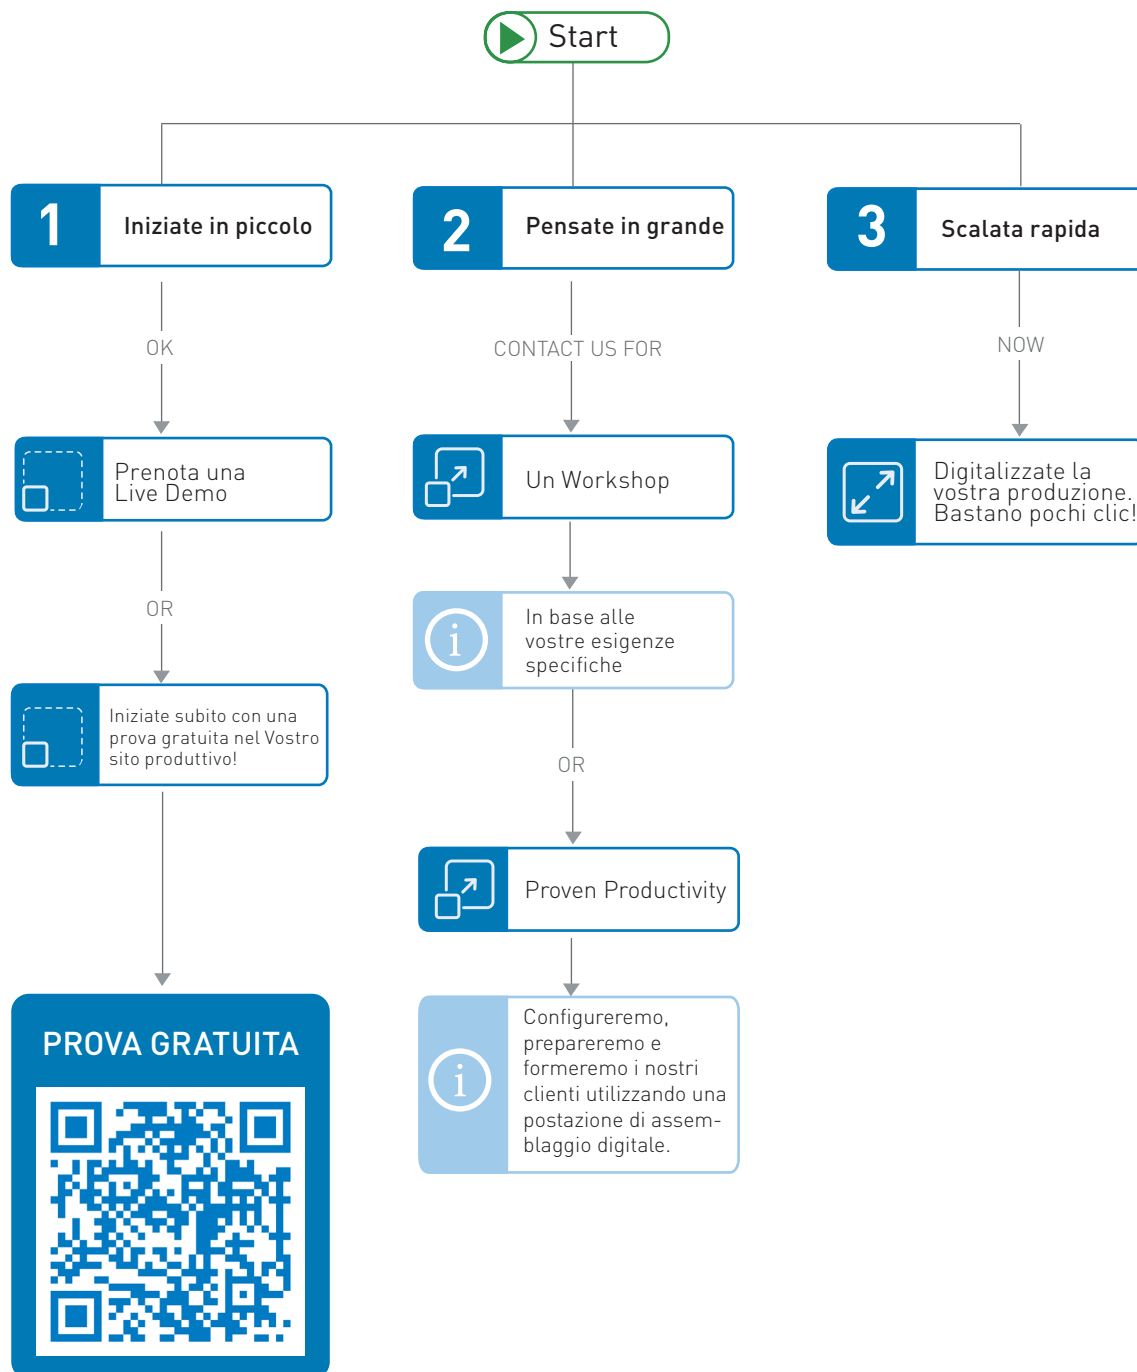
Start

1 Iniziate in piccolo

OK

Prenota una Live Demo

OR

Iniziate subito con una prova gratuita nel Vostro sito produttivo!

PROVA GRATUITA

2 Pensate in grande

CONTACT US FOR

Un Workshop

In base alle vostre esigenze specifiche

OR

Proven Productivity

Configureremo, prepareremo e formeremo i nostri clienti utilizzando una postazione di assemblaggio digitale.

3 Scalata rapida

NOW

Digitalizzate la vostra produzione. Bastano pochi clic!